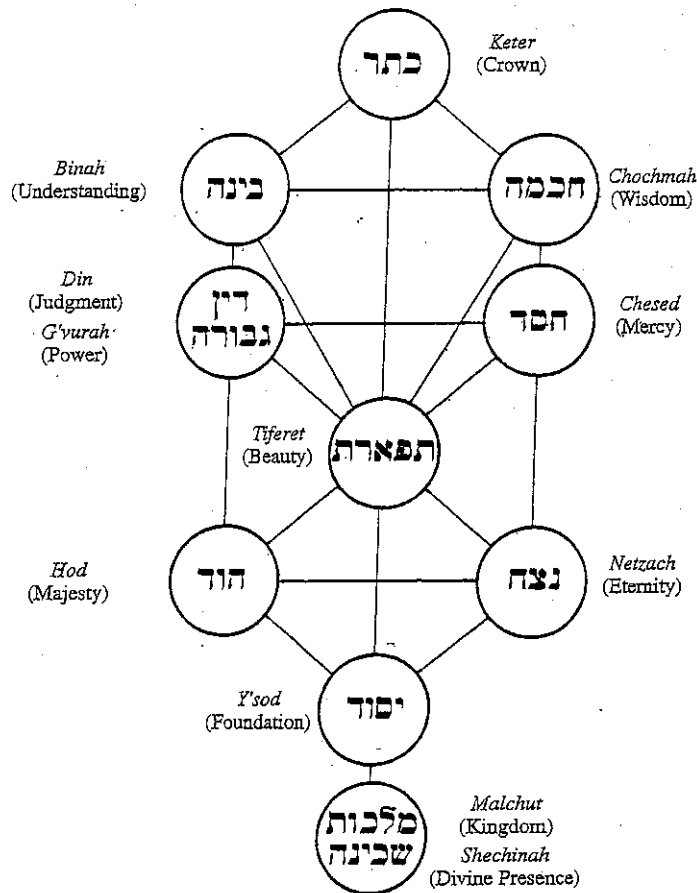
כתר
*Keter*
(Crown)

*Binah*
(Understanding)
בינה

חכמה
*Chochmah*
(Wisdom)

*Din*
(Judgment)
*G'vurah*
(Power)
דין
גבורה

חסד
*Chesed*
(Mercy)

*Tiferet*
(Beauty)
תפארת

*Hod*
(Majesty)
הוד

נצח
*Netzach*
(Eternity)

*Y'sod*
(Foundation)
יסוד

מלכות
שכינה
*Malchut*
(Kingdom)
*Shechinah*
(Divine Presence)